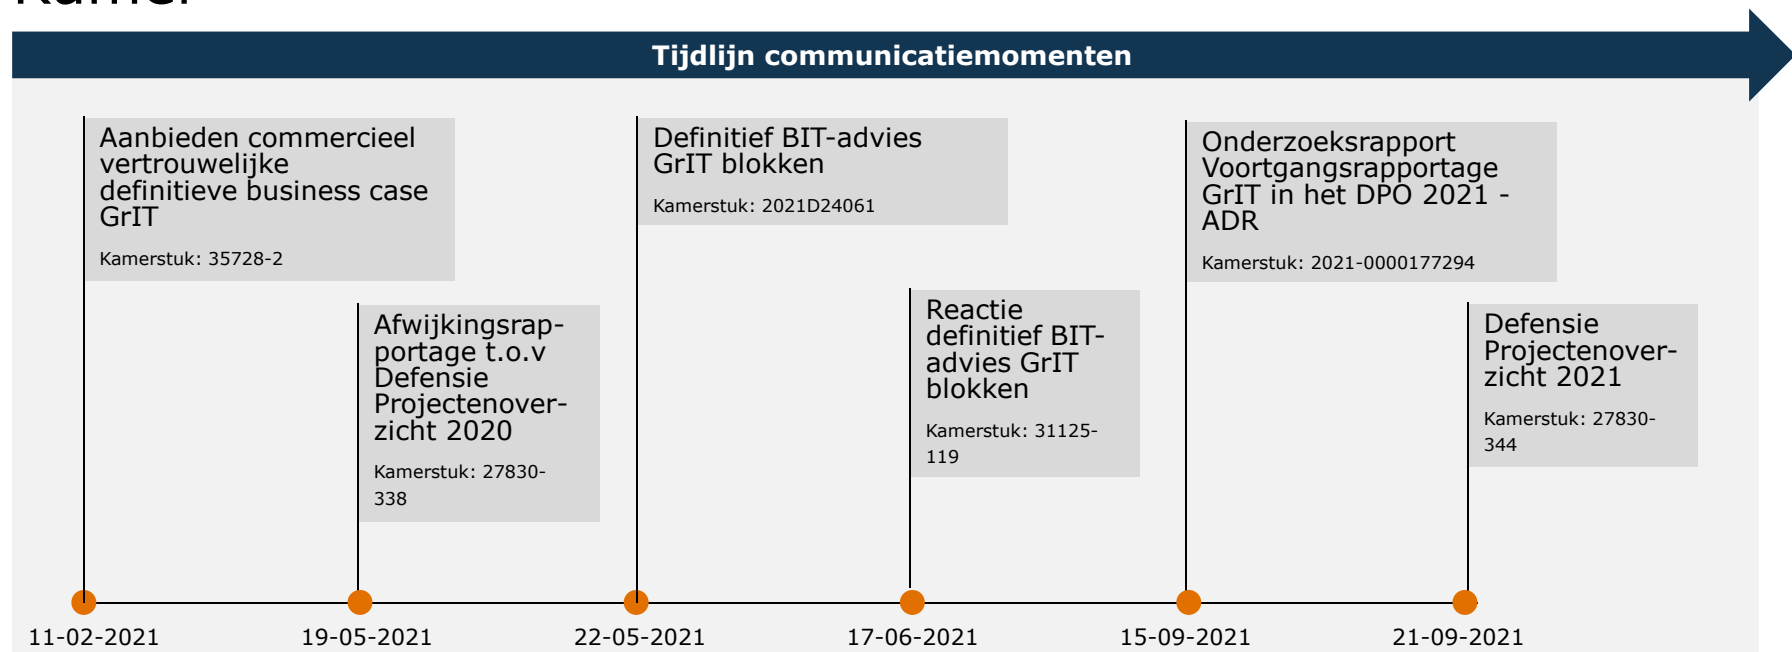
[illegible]

Tijdlijn communicatiemomenten

Aanbieden commercieel vertrouwelijke definitieve business case GrIT

Kamerstuk: 35728-2

Afwijkingsrapportage t.o.v Defensie Projectenoverzicht 2020

Kamerstuk: 27830-338

Definitief BIT-advies GrIT blokken

Kamerstuk: 2021D24061

Reactie definitief BIT-advies GrIT blokken

Kamerstuk: 31125-119

Onderzoeksrapport Voortgangsrapportage GrIT in het DPO 2021 - ADR

Kamerstuk: 2021-0000177294

Defensie Projectenoverzicht 2021

Kamerstuk: 27830-344

11-02-2021 19-05-2021 22-05-2021 17-06-2021 15-09-2021 21-09-2021